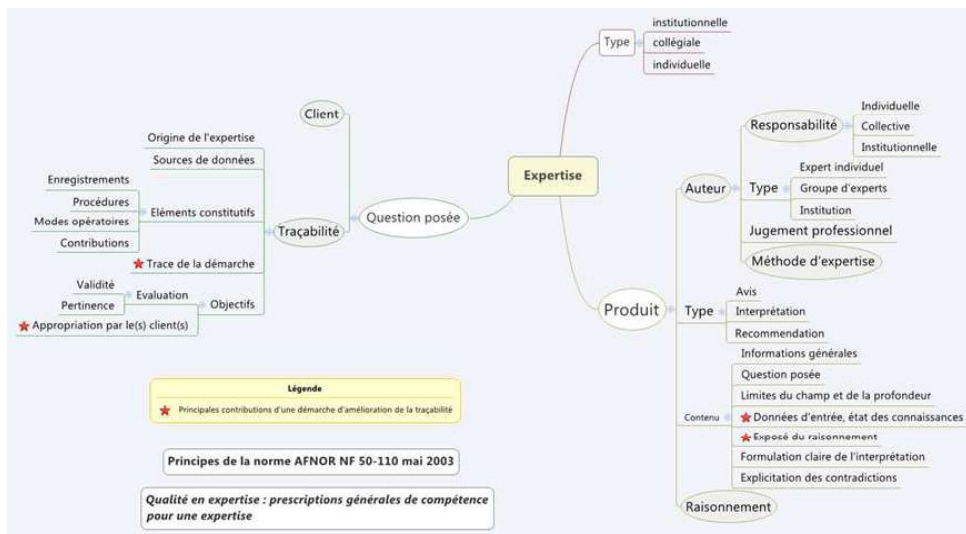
Expertise

Type
institutionnelle
collégiale
individuelle

Question posée
Client
Traçabilité
Origine de l'expertise
Sources de données
Eléments constitutifs
Enregistrements
Procédures
Modes opératoires
Contributions
Trace de la démarche
Objectifs
Evaluation
Validité
Pertinence
Appropriation par le(s) client(s)

Produit
Auteur
Responsabilité
Individuelle
Collective
Institutionnelle
Type
Expert individuel
Groupe d'experts
Institution
Jugement professionnel
Méthode d'expertise
Type
Avis
Interprétation
Recommendation
Contenu
Informations générales
Question posée
Limites du champ et de la profondeur
Données d'entrée, état des connaissances
Exposé du raisonnement
Formulation claire de l'interprétation
Explicitation des contradictions
Raisonnement

Légende
Principales contributions d'une démarche d'amélioration de la traçabilité

Principes de la norme AFNOR NF 50-110 mai 2003

Qualité en expertise : prescriptions générales de compétence pour une expertise